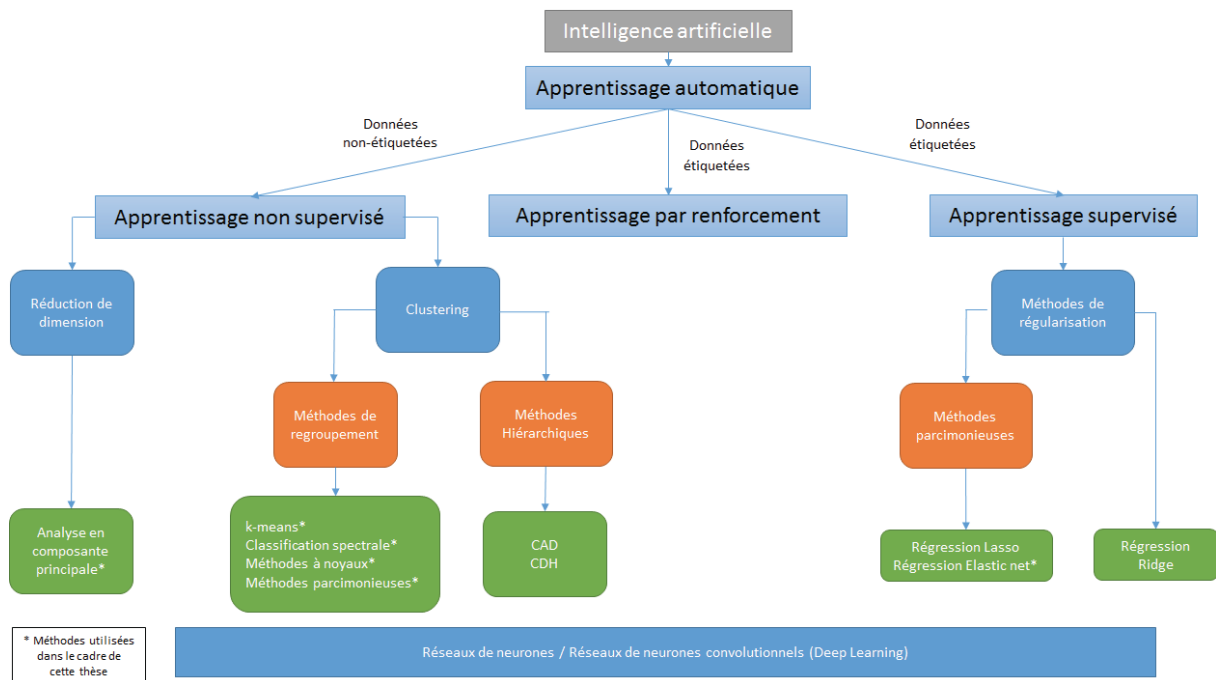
Intelligence artificielle

Apprentissage automatique

Données non-étiquetées

Données étiquetées

Données étiquetées

Apprentissage non supervisé

Apprentissage par renforcement

Apprentissage supervisé

Réduction de dimension

Clustering

Méthodes de régularisation

Méthodes de regroupement

Méthodes Hiérarchiques

Méthodes parcimonieuses

Analyse en composante principale*

k-means*
Classification spectrale*
Méthodes à noyaux*
Méthodes parcimonieuses*

CAD
CDH

Régression Lasso
Régression Elastic net*

Régression Ridge

* Méthodes utilisées dans le cadre de cette thèse

Réseaux de neurones / Réseaux de neurones convolutionnels (Deep Learning)